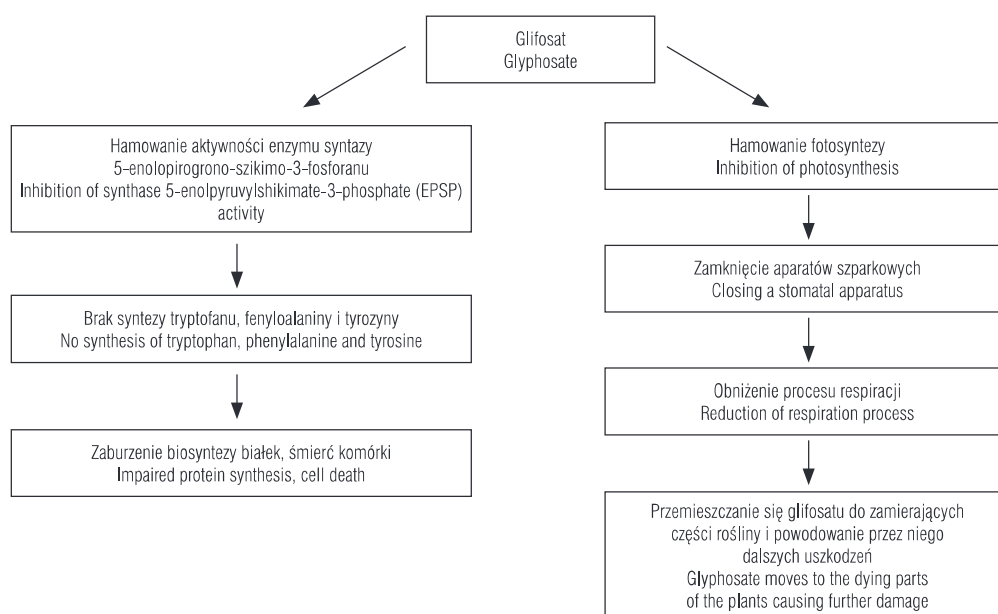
Glifosat
Glyphosate

Hamowanie aktywności enzymu syntazy 5-enolopirogrono-szikimo-3-fosforanu
Inhibition of synthase 5-enolpyruvylshikimate-3-phosphate (EPSP) activity

Brak syntezy tryptofanu, fenyloalaniny i tyrozyny
No synthesis of tryptophan, phenylalanine and tyrosine

Zaburzenie biosyntezy białek, śmierć komórki
Impaired protein synthesis, cell death

Hamowanie fotosyntezy
Inhibition of photosynthesis

Zamknięcie aparatów szparkowych
Closing a stomatal apparatus

Obniżenie procesu respiracji
Reduction of respiration process

Przemieszczanie się glifosatu do zamierających części rośliny i powodowanie przez niego dalszych uszkodzeń
Glyphosate moves to the dying parts of the plants causing further damage